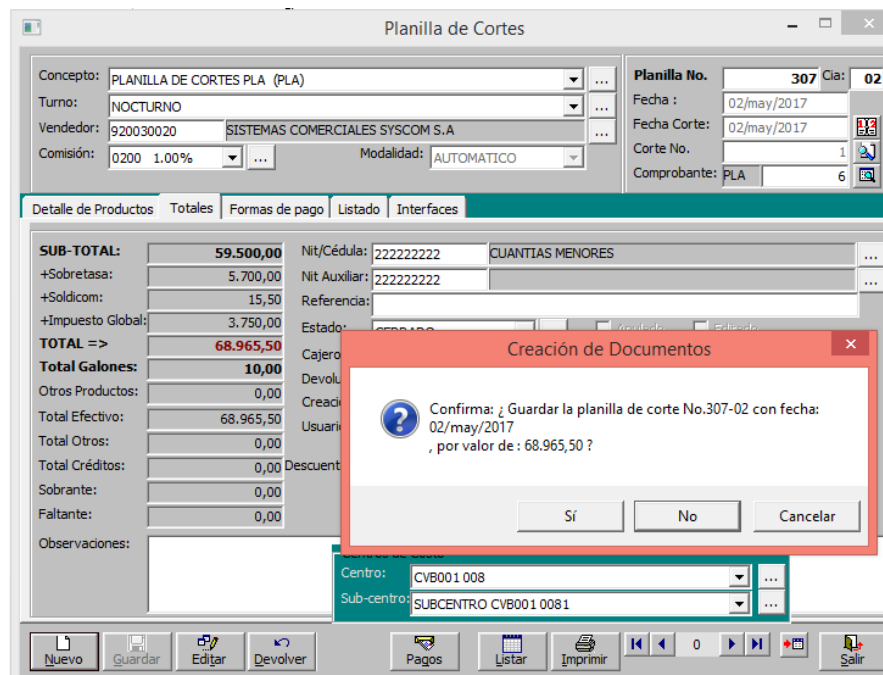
Planilla de Cortes

Concepto: PLANILLA DE CORTES PLA (PLA) ...
Turno: NOCTURNO ...
Vendedor: 920030020 SISTEMAS COMERCIALES SYSCOM S.A ...
Comisión: 0200 1.00% ... Modalidad: AUTOMATICO

Planilla No. 307 Cia: 02
Fecha : 02/may/2017
Fecha Corte: 02/may/2017
Corte No. 1
Comprobante: PLA 6

Detalle de Productos | Totales | Formas de pago | Listado | Interfaces

SUB-TOTAL: 59.500,00
+Sobretasa: 5.700,00
+Soldicom: 15,50
+Impuesto Global: 3.750,00
TOTAL => 68.965,50
Total Galones: 10,00
Otros Productos: 0,00
Total Efectivo: 68.965,50
Total Otros: 0,00
Total Créditos: 0,00
Sobrante: 0,00
Faltante: 0,00
Observaciones:

Nit/Cédula: 222222222 CUANTIAS MENORES ...
Nit Auxiliar: 222222222 ...
Referencia:
Estado: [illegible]
Cajero
Devolu
Creaci
Usuari
Descuent

Creación de Documentos

Confirma: ¿ Guardar la planilla de corte No.307-02 con fecha: 02/may/2017
, por valor de : 68.965,50 ?

Sí | No | Cancelar

Centro: CVB001 008 ...
Sub-centro: SUBCENTRO CVB001 0081 ...

Nuevo | Guardar | Editar | Devolver | Pagos | Listar | Imprimir | 0 | Salir